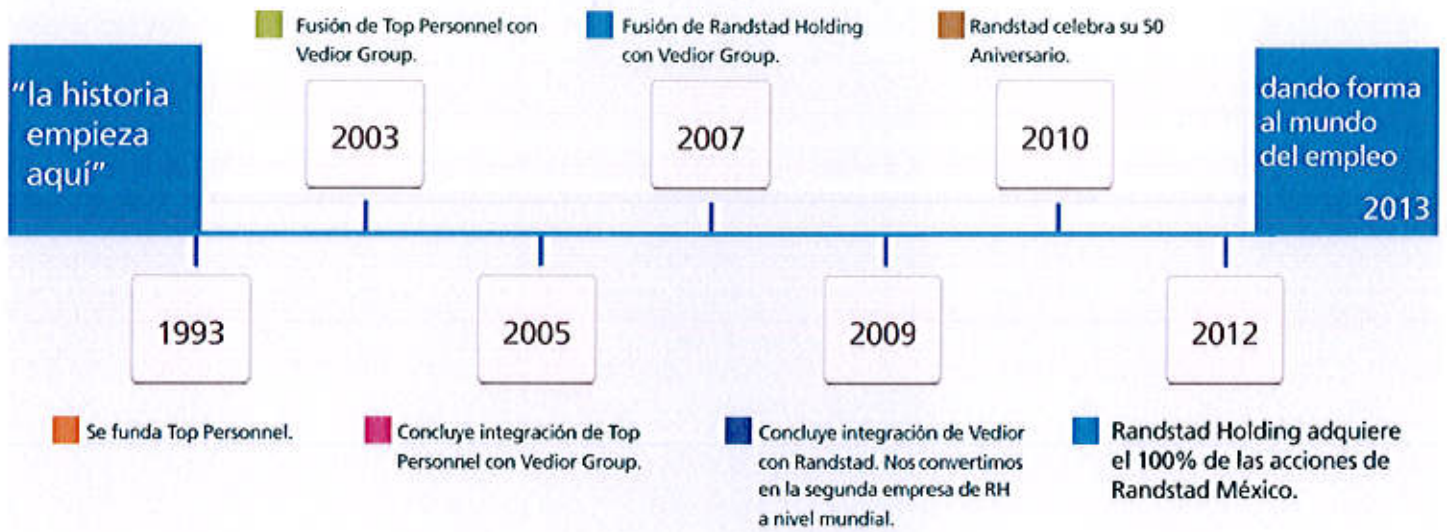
"la historia empieza aquí"

Fusión de Top Personnel con Vedior Group.

2003

Fusión de Randstad Holding con Vedior Group.

2007

Randstad celebra su 50 Aniversario.

2010

dando forma al mundo del empleo

2013

1993

Se funda Top Personnel.

2005

Concluye integración de Top Personnel con Vedior Group.

2009

Concluye integración de Vedior con Randstad. Nos convertimos en la segunda empresa de RH a nivel mundial.

2012

Randstad Holding adquiere el 100% de las acciones de Randstad México.